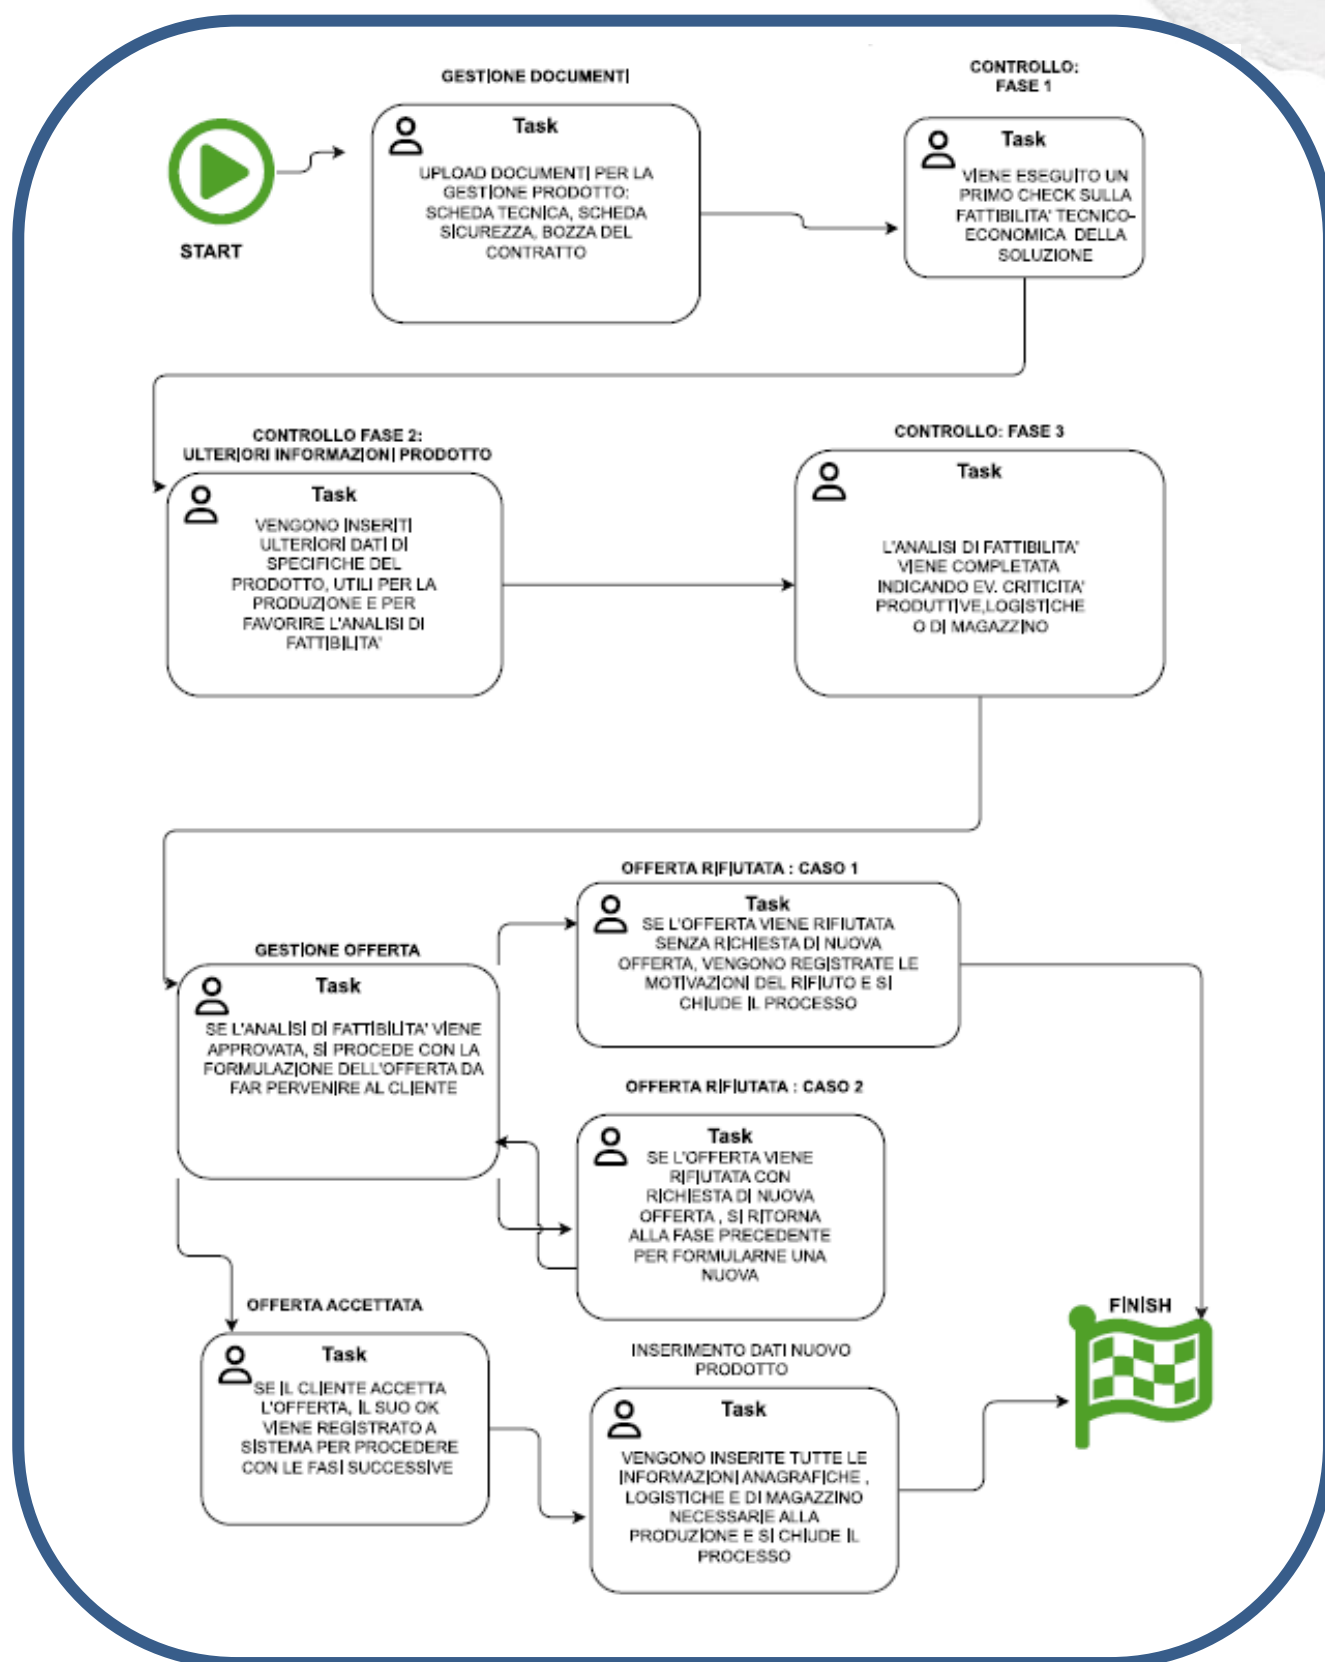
START

GESTIONE DOCUMENTI

Task

UPLOAD DOCUMENTI PER LA GESTIONE PRODOTTO: SCHEDA TECNICA, SCHEDA SICUREZZA, BOZZA DEL CONTRATTO

CONTROLLO: FASE 1

Task

VIENE ESEGUITO UN PRIMO CHECK SULLA FATTIBILITA' TECNICO-ECONOMICA DELLA SOLUZIONE

CONTROLLO FASE 2: ULTERIORI INFORMAZIONI PRODOTTO

Task

VENGONO INSERITI ULTERIORI DATI DI SPECIFICHE DEL PRODOTTO, UTILI PER LA PRODUZIONE E PER FAVORIRE L'ANALISI DI FATTIBILITA'

CONTROLLO: FASE 3

Task

L'ANALISI DI FATTIBILITA' VIENE COMPLETATA INDICANDO EV. CRITICITA' PRODUTTIVE,LOGISTICHE O DI MAGAZZINO

OFFERTA RIFIUTATA : CASO 1

Task

SE L'OFFERTA VIENE RIFIUTATA SENZA RICHIESTA DI NUOVA OFFERTA, VENGONO REGISTRATE LE MOTIVAZIONI DEL RIFIUTO E SI CHIUDE IL PROCESSO

GESTIONE OFFERTA

Task

SE L'ANALISI DI FATTIBILITA' VIENE APPROVATA, SI PROCEDE CON LA FORMULAZIONE DELL'OFFERTA DA FAR PERVENIRE AL CLIENTE

OFFERTA RIFIUTATA : CASO 2

Task

SE L'OFFERTA VIENE RIFIUTATA CON RICHIESTA DI NUOVA OFFERTA , SI RITORNA ALLA FASE PRECEDENTE PER FORMULARNE UNA NUOVA

OFFERTA ACCETTATA

Task

SE IL CLIENTE ACCETTA L'OFFERTA, IL SUO OK VIENE REGISTRATO A SISTEMA PER PROCEDERE CON LE FASI SUCCESSIVE

INSERIMENTO DATI NUOVO PRODOTTO

Task

VENGONO INSERITE TUTTE LE INFORMAZIONI ANAGRAFICHE , LOGISTICHE E DI MAGAZZINO NECESSARIE ALLA PRODUZIONE E SI CHIUDE IL PROCESSO

FINISH